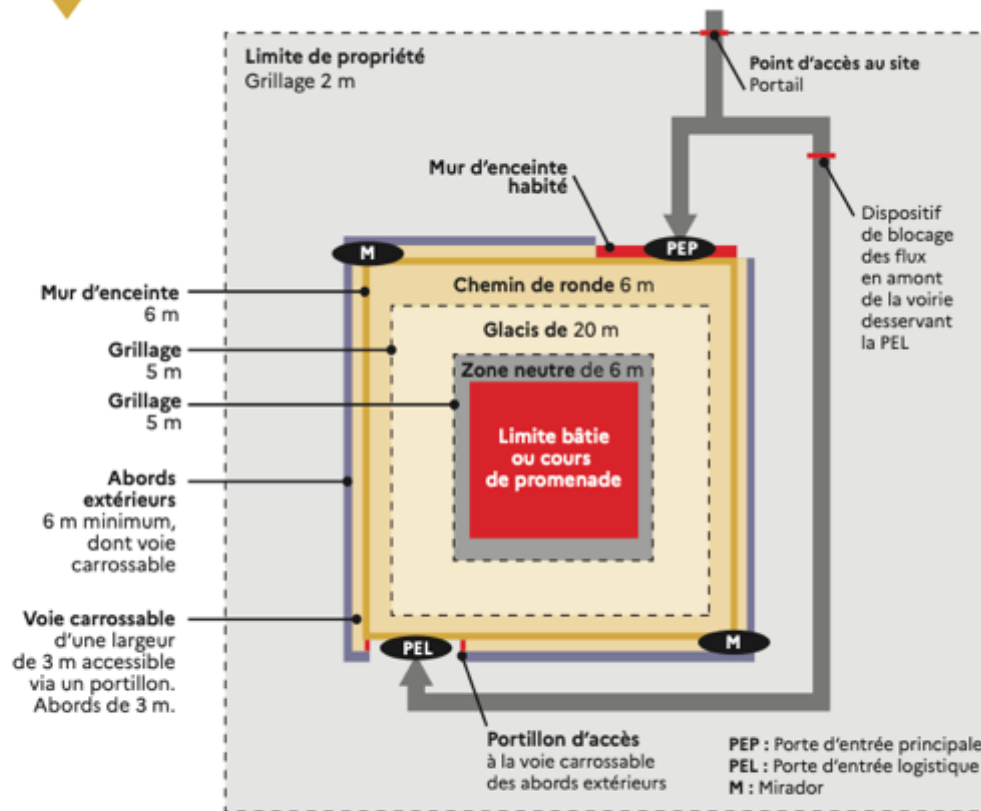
Limite de propriété
Grillage 2 m

Point d'accès au site
Portail

Mur d'enceinte habité

Dispositif de blocage des flux en amont de la voirie desservant la PEL

M

PEP

Mur d'enceinte
6 m

Chemin de ronde 6 m

Grillage
5 m

Glacis de 20 m

Grillage
5 m

Zone neutre de 6 m

Limite bâtie ou cours de promenade

Abords extérieurs
6 m minimum, dont voie carrossable

Voie carrossable
d'une largeur de 3 m accessible via un portillon. Abords de 3 m.

PEL

M

Portillon d'accès
à la voie carrossable des abords extérieurs

PEP : Porte d'entrée principale
PEL : Porte d'entrée logistique
M : Mirador